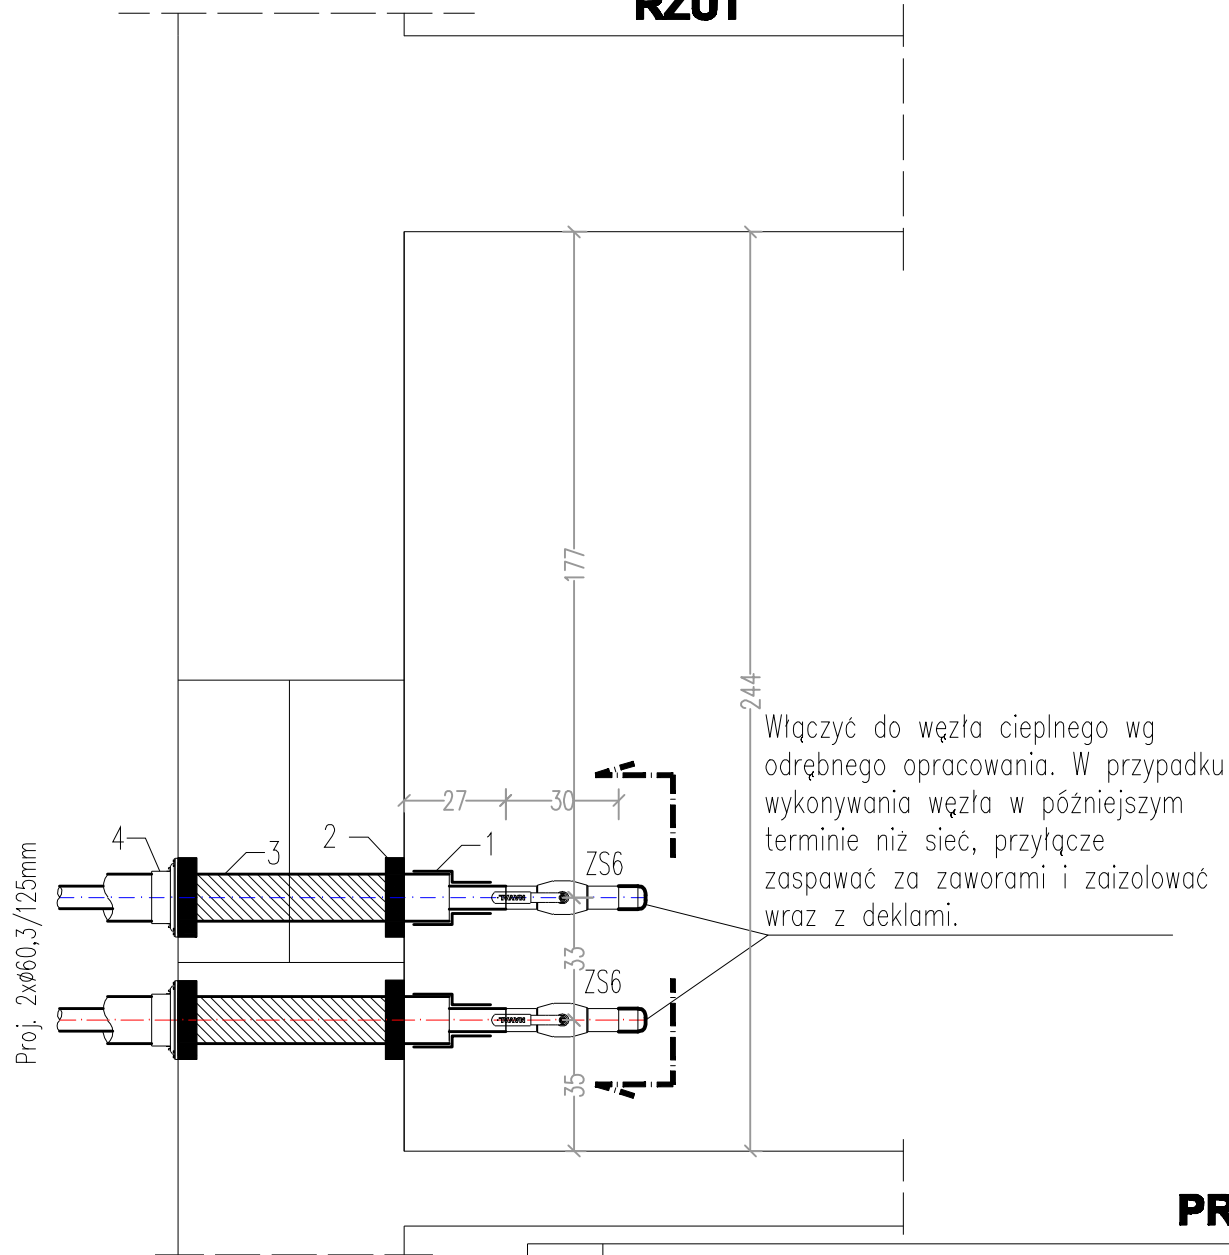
RZUT

177

244

Włączyć do węzła cieplnego wg odrębnego opracowania. W przypadku wykonywania węzła w późniejszym terminie niż sieć, przyłącze zaspawać za zaworami i zaizolować wraz z deklami.

27

30

4

3

2

1

ZS6

33

ZS6

35

Proj. 2xØ60,3/125mm

PR